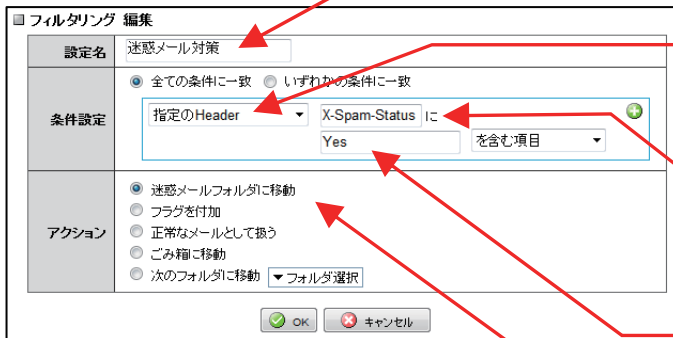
■ フィルタリング 編集

| 設定名 | 迷惑メール対策 |
|---|---|
| 条件設定 | ◉ 全ての条件に一致 ○ いずれかの条件に一致<br>指定のHeader ▾ X-Spam-Status に<br>Yes を含む項目 ▾ |
| アクション | ◉ 迷惑メールフォルダに移動<br>○ フラグを付加<br>○ 正常なメールとして扱う<br>○ ごみ箱に移動<br>○ 次のフォルダに移動 ▾フォルダ選択 |

OK キャンセル